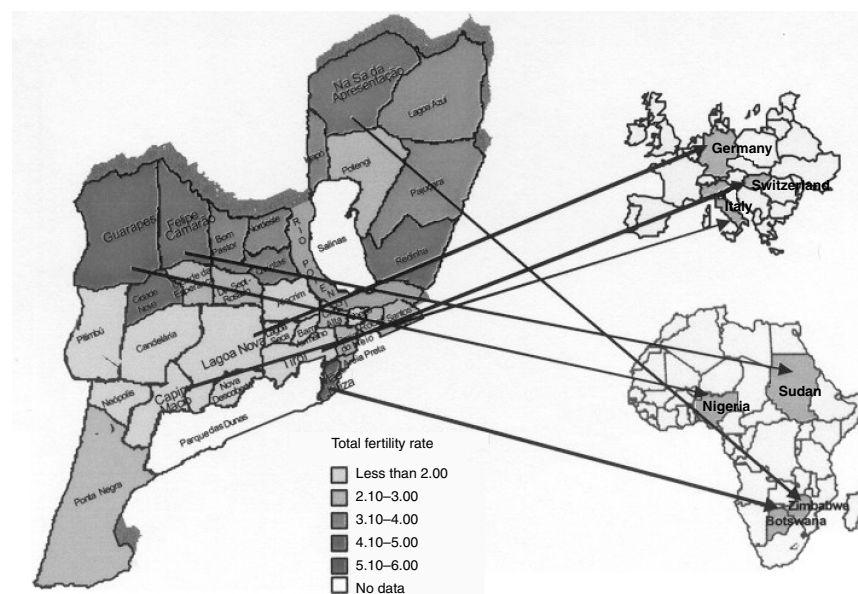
Na Sa da Apresentação
Lagoa Azul
Potengi
Pajuçara
Redinha
Salinas
RIO POTENGI
Guarapes
Felipe Camarão
Bom Pastor
Nordeste
Quintas
Cidade Nova
Cidade da Esperança
Dix-Sept Rosado
Bairro Nordeste
Alecrim
Santos Reis
Rocas
Ribeira
Petrópolis
Areia Preta
Planalto
Candelária
Lagoa Nova
Lagoa Seca
Barro Vermelho
Tirol
Mãe Luiza
Capim Macio
Nova Descoberta
Neópolis
Parque das Dunas
Ponta Negra
Germany
Switzerland
Italy
Sudan
Nigeria
Zimbabwe
Botswana
Total fertility rate
Less than 2.00
2.10–3.00
3.10–4.00
4.10–5.00
5.10–6.00
No data